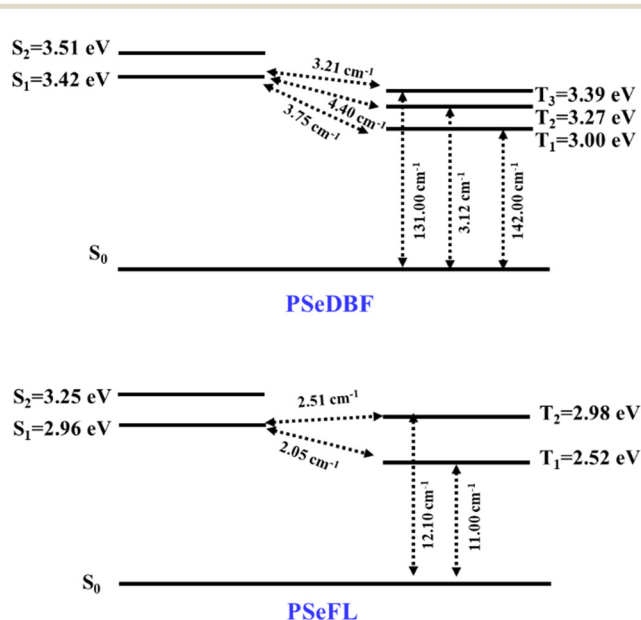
$S_2$=3.51 eV
$S_1$=3.42 eV
3.21 cm$^{-1}$
4.40 cm$^{-1}$
3.75 cm$^{-1}$
$T_3$=3.39 eV
$T_2$=3.27 eV
$T_1$=3.00 eV
131.00 cm$^{-1}$
3.12 cm$^{-1}$
142.00 cm$^{-1}$
$S_0$
PSeDBF

$S_2$=3.25 eV
$S_1$=2.96 eV
2.51 cm$^{-1}$
2.05 cm$^{-1}$
$T_2$=2.98 eV
$T_1$=2.52 eV
12.10 cm$^{-1}$
11.00 cm$^{-1}$
$S_0$
PSeFL